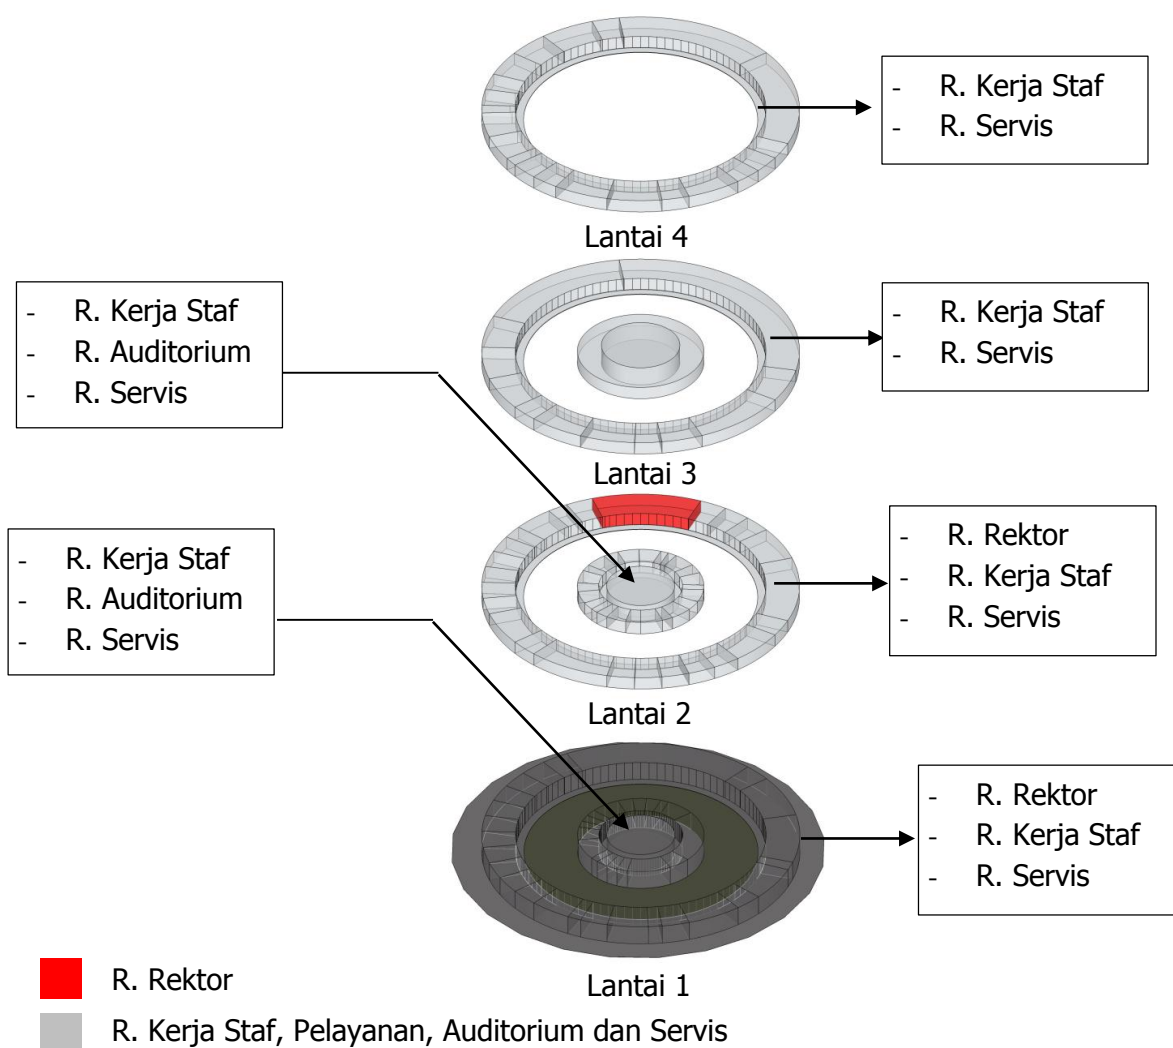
- R. Kerja Staf
- R. Servis

Lantai 4

- R. Kerja Staf
- R. Auditorium
- R. Servis

- R. Kerja Staf
- R. Servis

Lantai 3

- R. Kerja Staf
- R. Auditorium
- R. Servis

- R. Rektor
- R. Kerja Staf
- R. Servis

Lantai 2

- R. Rektor
- R. Kerja Staf
- R. Servis

R. Rektor

Lantai 1

R. Kerja Staf, Pelayanan, Auditorium dan Servis